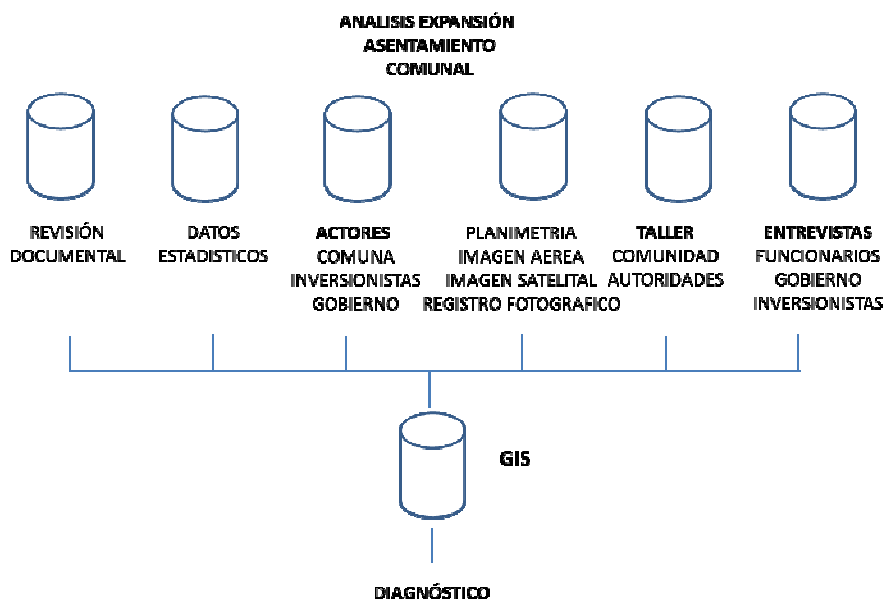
ANALISIS EXPANSIÓN ASENTAMIENTO COMUNAL

REVISIÓN DOCUMENTAL

DATOS ESTADISTICOS

ACTORES
COMUNA
INVERSIONISTAS
GOBIERNO

PLANIMETRIA
IMAGEN AEREA
IMAGEN SATELITAL
REGISTRO FOTOGRAFICO

TALLER
COMUNIDAD
AUTORIDADES

ENTREVISTAS
FUNCIONARIOS
GOBIERNO
INVERSIONISTAS

GIS

DIAGNÓSTICO